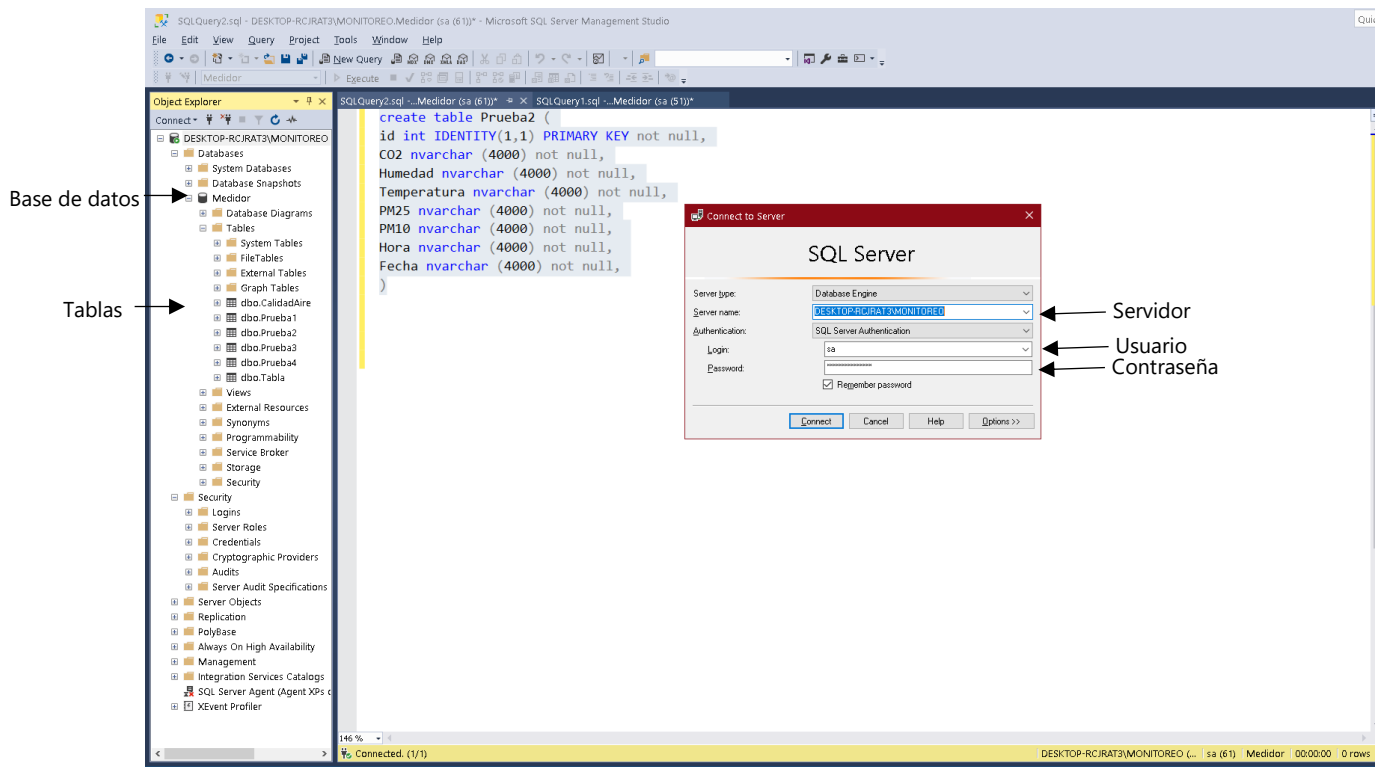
SQLQuery2.sql - DESKTOP-RCJRAT3\MONITOREO.Medidor (sa (61))* - Microsoft SQL Server Management Studio

Quic

File Edit View Query Project Tools Window Help

New Query

Medidor

Execute

Object Explorer

Connect

DESKTOP-RCJRAT3\MONITOREO
Databases
System Databases
Database Snapshots
Medidor
Database Diagrams
Tables
System Tables
FileTables
External Tables
Graph Tables
dbo.CalidadAire
dbo.Prueba1
dbo.Prueba2
dbo.Prueba3
dbo.Prueba4
dbo.Tabla
Views
External Resources
Synonyms
Programmability
Service Broker
Storage
Security
Security
Logins
Server Roles
Credentials
Cryptographic Providers
Audits
Server Audit Specifications
Server Objects
Replication
PolyBase
Always On High Availability
Management
Integration Services Catalogs
SQL Server Agent (Agent XPs d
XEvent Profiler

Base de datos

Tablas

SQLQuery2.sql -...Medidor (sa (61))* SQLQuery1.sql -...Medidor (sa (51))*

create table Prueba2 (
id int IDENTITY(1,1) PRIMARY KEY not null,
CO2 nvarchar (4000) not null,
Humedad nvarchar (4000) not null,
Temperatura nvarchar (4000) not null,
PM25 nvarchar (4000) not null,
PM10 nvarchar (4000) not null,
Hora nvarchar (4000) not null,
Fecha nvarchar (4000) not null,
)

Connect to Server

SQL Server

Server type: Database Engine
Server name: DESKTOP-RCJRAT3\MONITOREO
Authentication: SQL Server Authentication
Login: sa
Password: ***************
Remember password

Connect Cancel Help Options >>

Servidor

Usuario

Contraseña

146 %

Connected. (1/1)

DESKTOP-RCJRAT3\MONITOREO (... sa (61) Medidor 00:00:00 0 rows